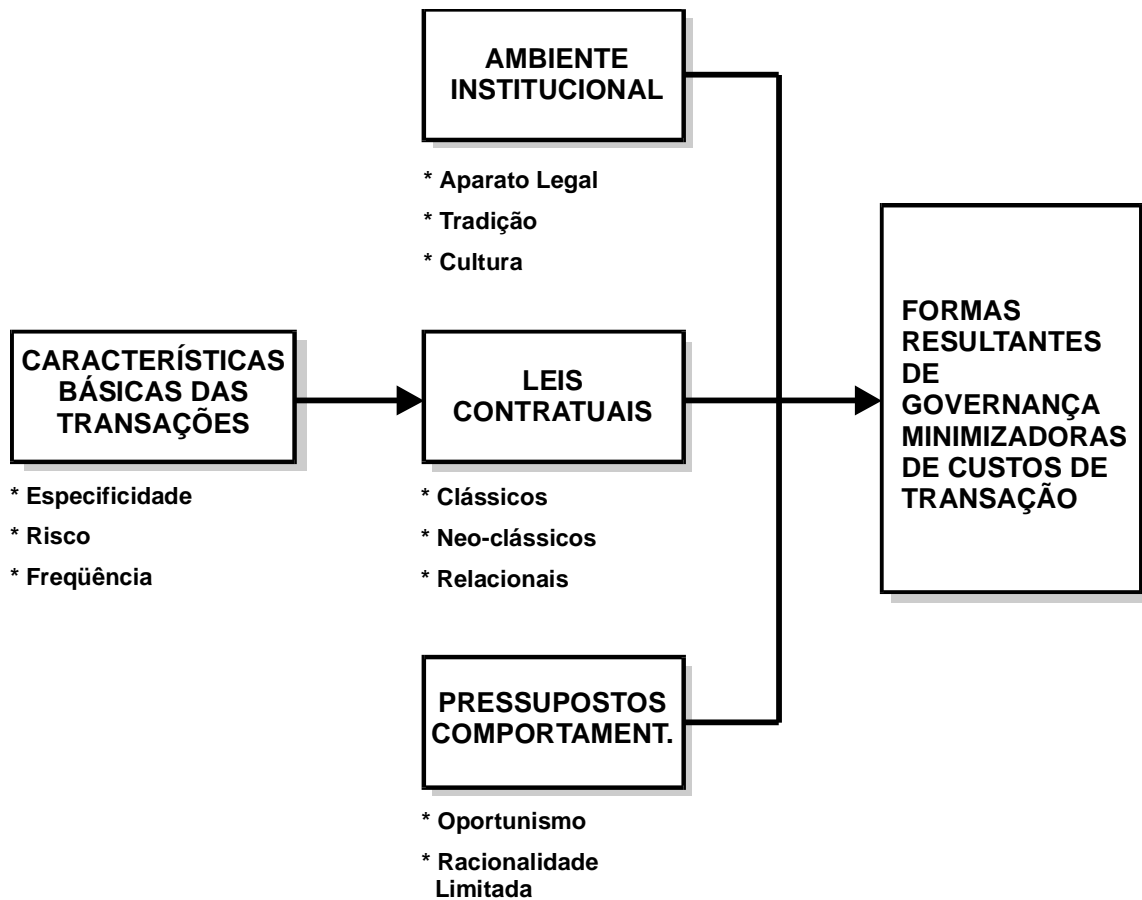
AMBIENTE INSTITUCIONAL

* Aparato Legal
* Tradição
* Cultura

CARACTERÍSTICAS BÁSICAS DAS TRANSAÇÕES

* Especificidade
* Risco
* Freqüência

LEIS CONTRATUAIS

* Clássicos
* Neo-clássicos
* Relacionais

PRESSUPOSTOS COMPORTAMENT.

* Oportunismo
* Racionalidade Limitada

FORMAS RESULTANTES DE GOVERNANÇA MINIMIZADORAS DE CUSTOS DE TRANSAÇÃO